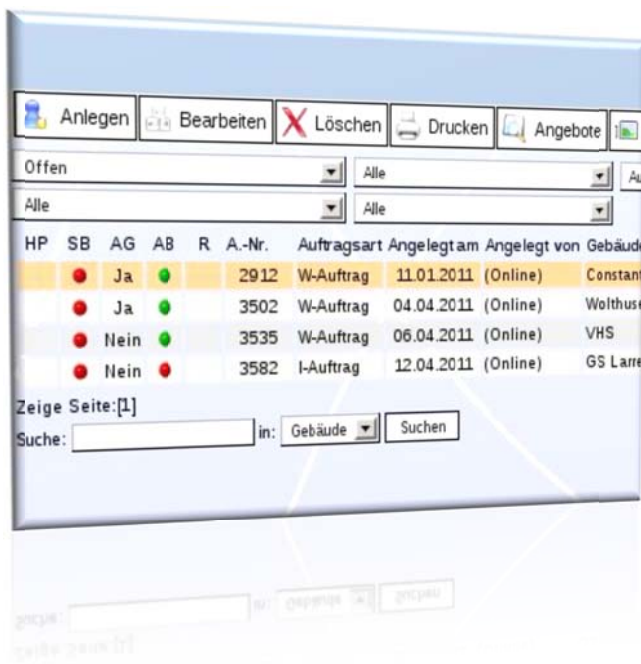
Anlegen Bearbeiten Löschen Drucken Angebote

Offen

Alle

Alle

Alle

Au

| HP | SB | AG | AB | R | A.-Nr. | Auftragsart | Angelegt am | Angelegt von | Gebäude |
|---|---|---|---|---|---|---|---|---|---|
| | | Ja | | | 2912 | W-Auftrag | 11.01.2011 | (Online) | Constant |
| | | Ja | | | 3502 | W-Auftrag | 04.04.2011 | (Online) | Wolthuse |
| | | Nein | | | 3535 | W-Auftrag | 06.04.2011 | (Online) | VHS |
| | | Nein | | | 3582 | I-Auftrag | 12.04.2011 | (Online) | GS Larre |

Zeige Seite:[1]

Suche: in: Gebäude Suchen